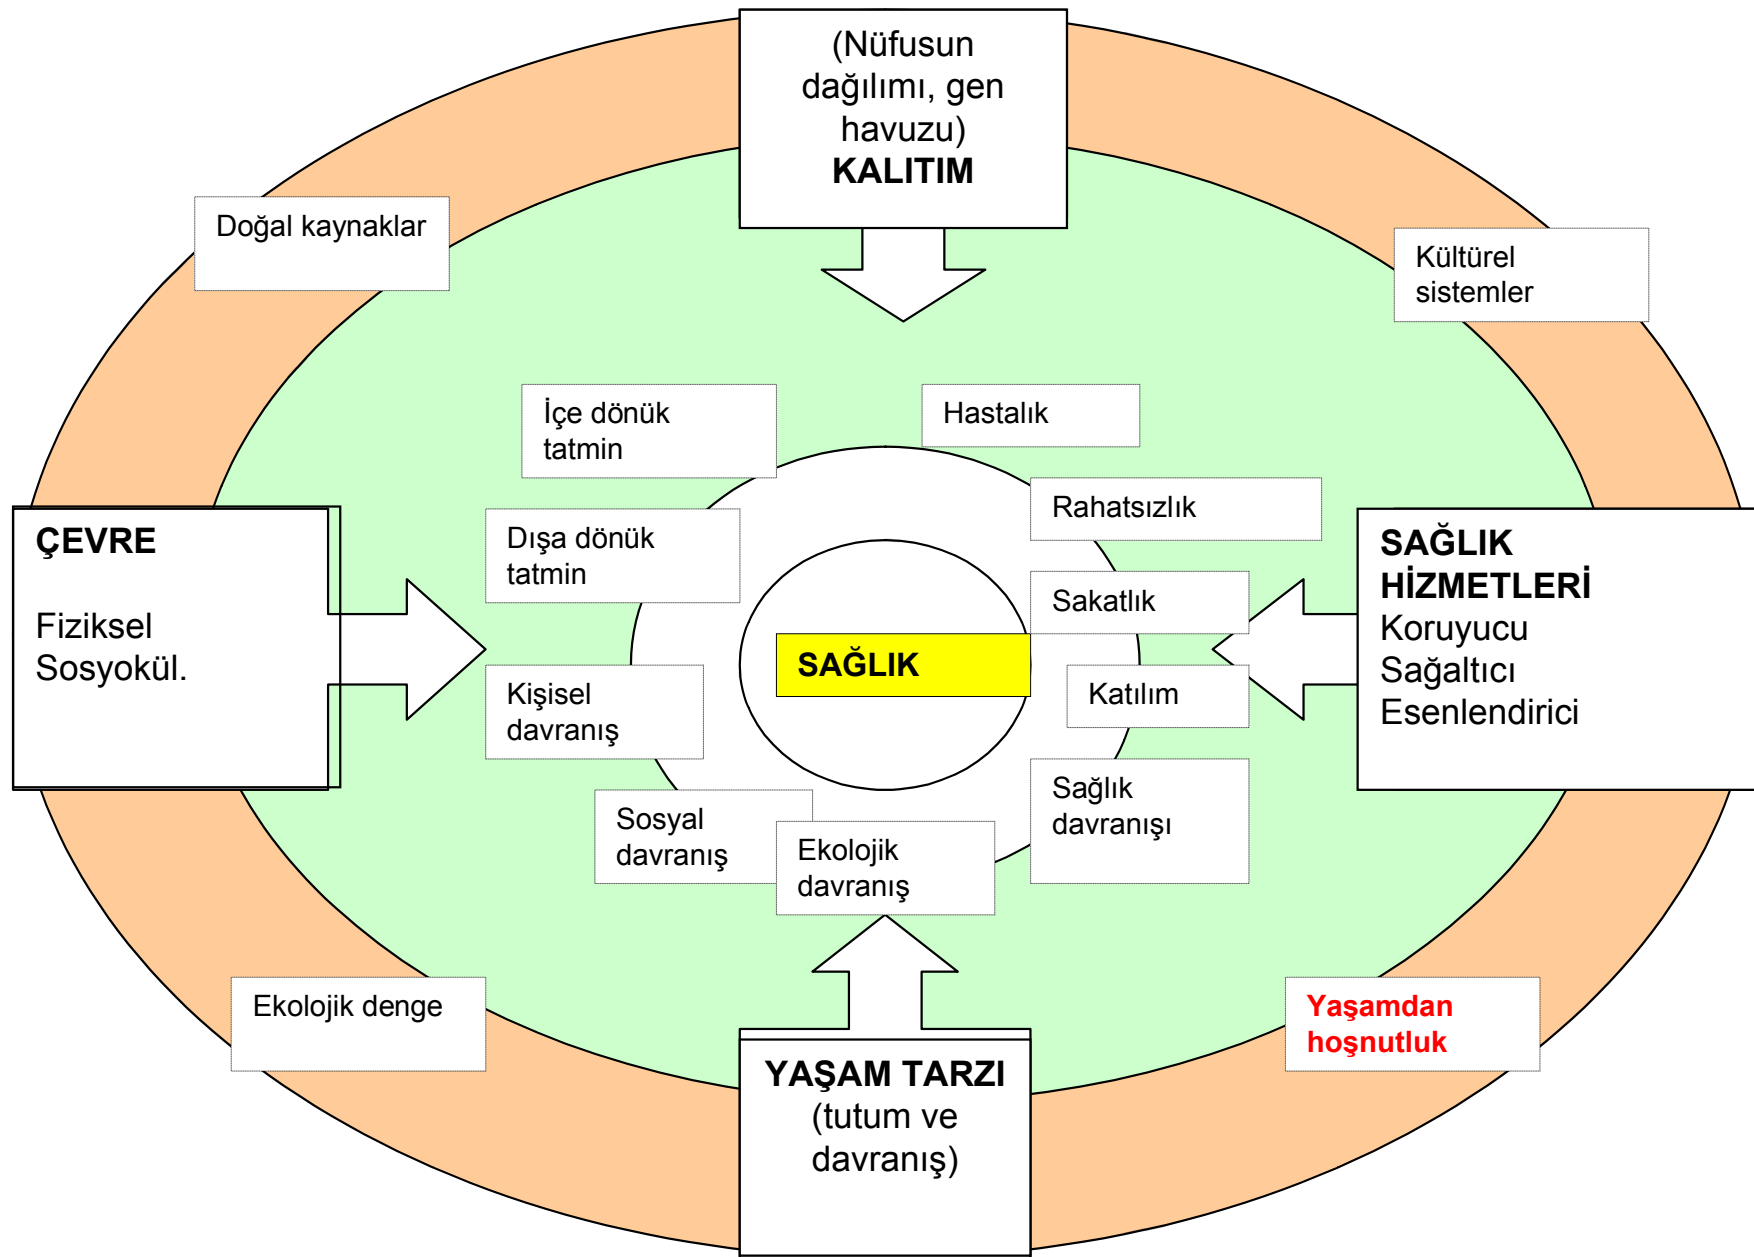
(Nüfusun dağılımı, gen havuzu)
KALITIM

Doğal kaynaklar

Kültürel sistemler

İçe dönük tatmin

Hastalık

Rahatsızlık

ÇEVRE

Fiziksel
Sosyokül.

Dışa dönük tatmin

Sakatlık

SAĞLIK HİZMETLERİ
Koruyucu
Sağaltıcı
Esenlendirici

SAĞLIK

Kişisel davranış

Katılım

Sağlık davranışı

Sosyal davranış

Ekolojik davranış

Ekolojik denge

Yaşamdan hoşnutluk

YAŞAM TARZI
(tutum ve davranış)